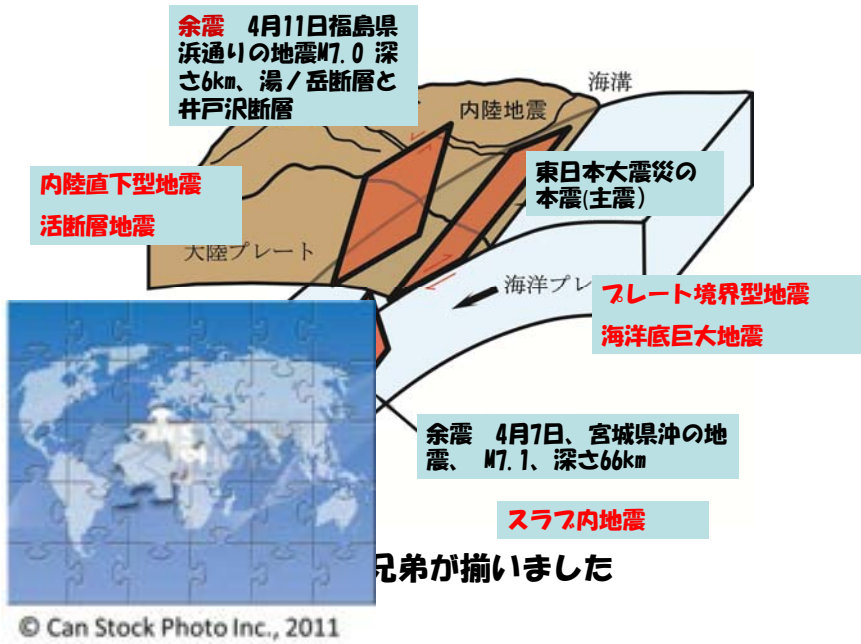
余震　4月11日福島県浜通りの地震M7.0 深さ6km、湯ノ岳断層と井戸沢断層

海溝

内陸地震

内陸直下型地震

活断層地震

東日本大震災の本震(主震)

大陸プレート

海洋プレ

プレート境界型地震

海洋底巨大地震

余震　4月7日、宮城県沖の地震、 M7.1、深さ66km

スラブ内地震

兄弟が揃いました

© Can Stock Photo Inc., 2011